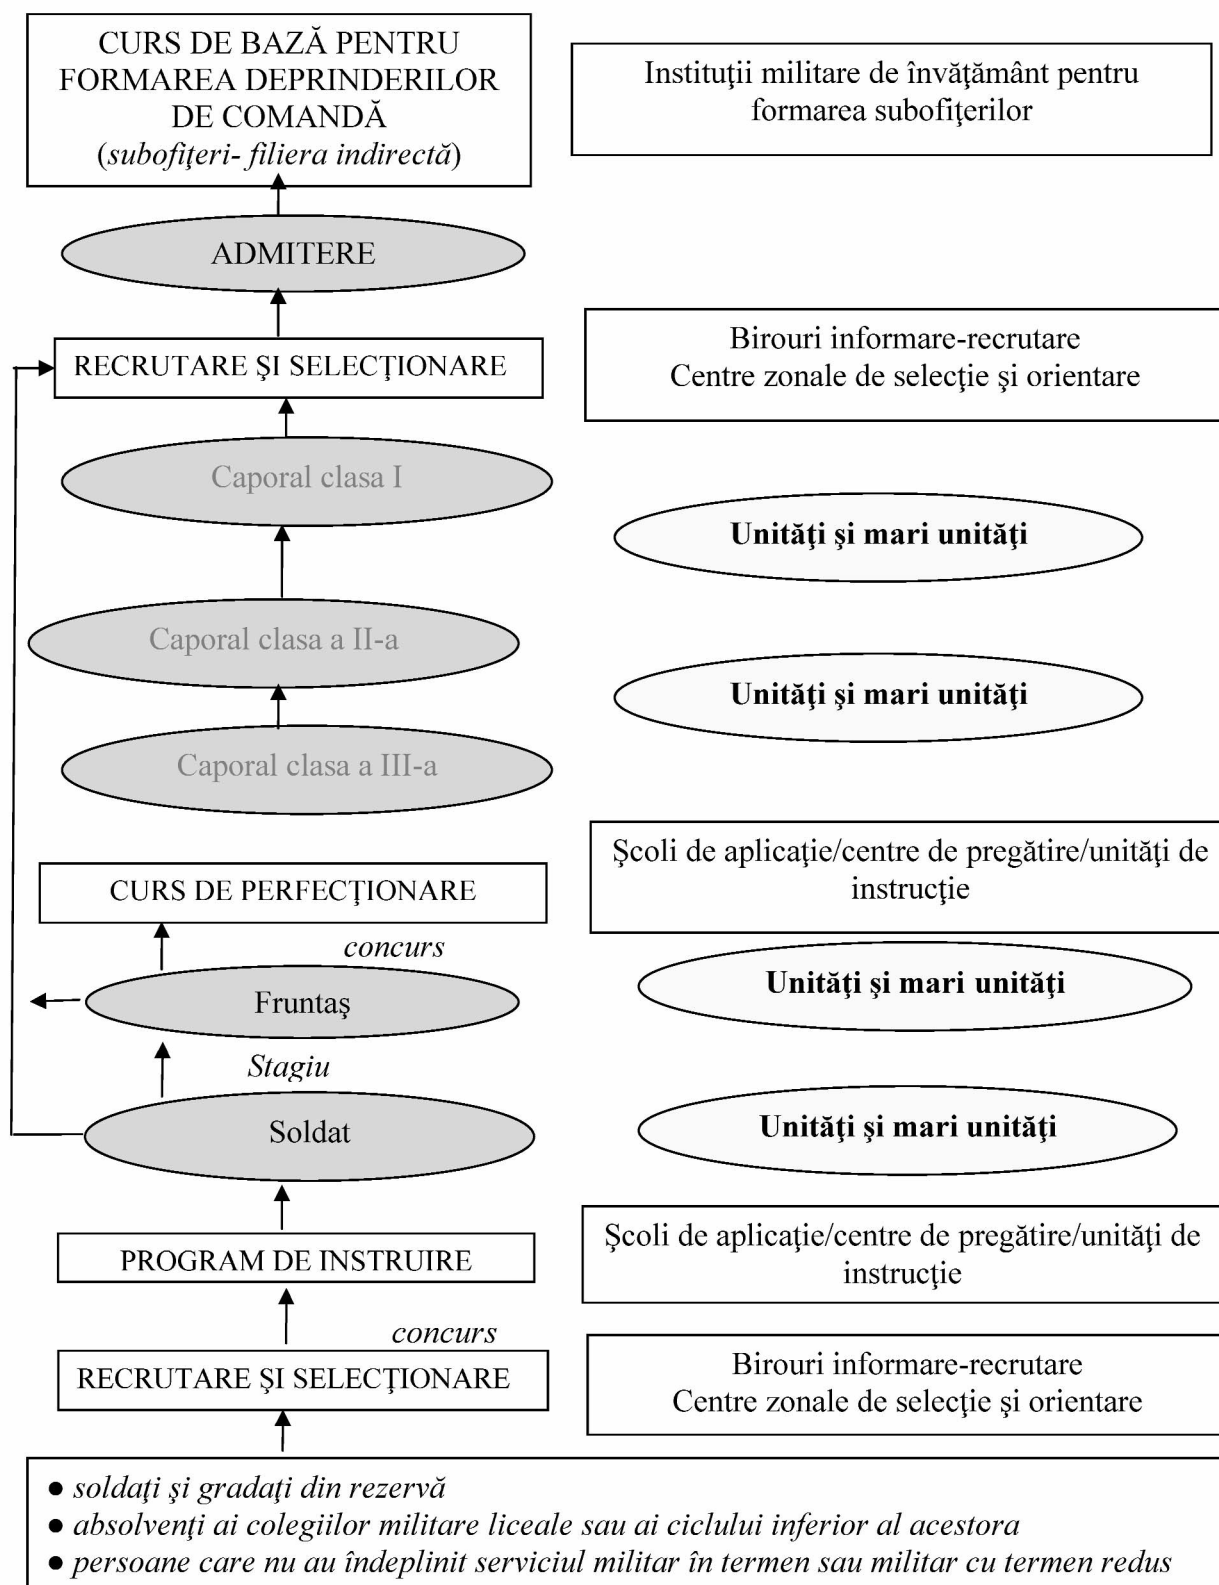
CURS DE BAZĂ PENTRU FORMAREA DEPRINDERILOR DE COMANDĂ
(subofiţeri- filiera indirectă)

Instituţii militare de învăţământ pentru formarea subofiţerilor

ADMITERE

RECRUTARE ŞI SELECŢIONARE

Birouri informare-recrutare
Centre zonale de selecţie şi orientare

Caporal clasa I

Unităţi şi mari unităţi

Caporal clasa a II-a

Unităţi şi mari unităţi

Caporal clasa a III-a

CURS DE PERFECŢIONARE

Şcoli de aplicaţie/centre de pregătire/unităţi de instrucţie

concurs

Fruntaş

Unităţi şi mari unităţi

Stagiu

Soldat

Unităţi şi mari unităţi

PROGRAM DE INSTRUIRE

Şcoli de aplicaţie/centre de pregătire/unităţi de instrucţie

concurs

RECRUTARE ŞI SELECŢIONARE

Birouri informare-recrutare
Centre zonale de selecţie şi orientare

• soldaţi şi gradaţi din rezervă
• absolvenţi ai colegiilor militare liceale sau ai ciclului inferior al acestora
• persoane care nu au îndeplinit serviciul militar în termen sau militar cu termen redus